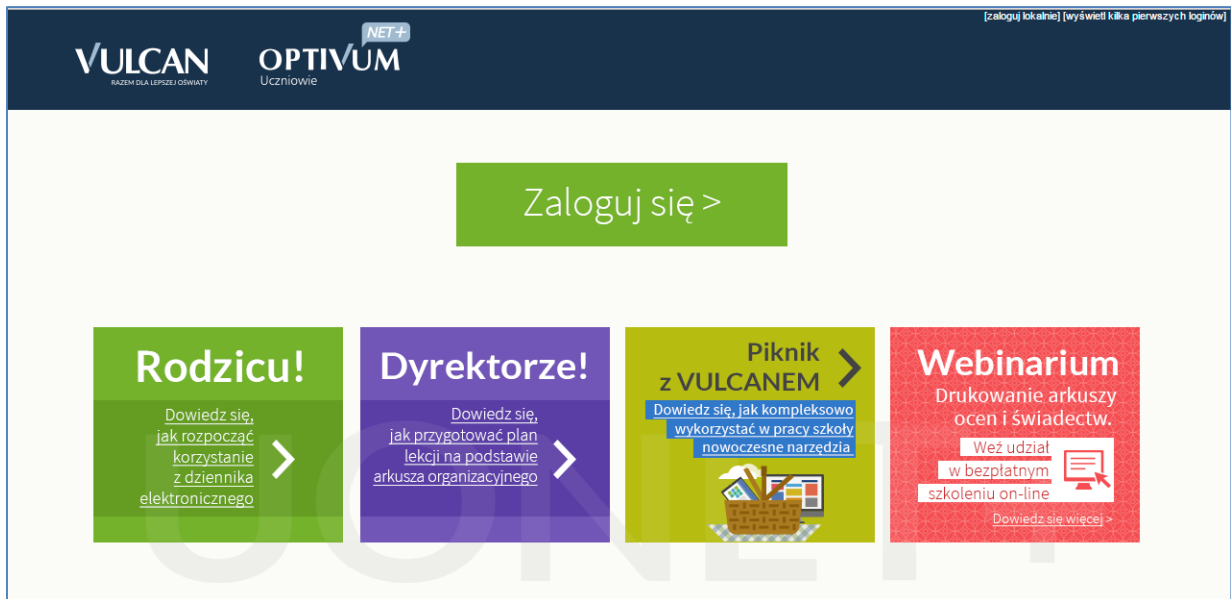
[zaloguj lokalnie] [wyświetl kilka pierwszych loginów]

VULCAN
RAZEM DLA LEPSZEJ OŚWIATY

NET+
OPTIVUM
Uczniowie

Zaloguj się >

Rodzicu!
Dowiedz się, jak rozpocząć korzystanie z dziennika elektronicznego

Dyrektorze!
Dowiedz się, jak przygotować plan lekcji na podstawie arkusza organizacyjnego

Piknik z VULCANEM
Dowiedz się, jak kompleksowo wykorzystać w pracy szkoły nowoczesne narzędzia

Webinarium
Drukowanie arkuszy ocen i świadectw.
Weź udział w bezpłatnym szkoleniu on-line
Dowiedz się więcej >

UONET+